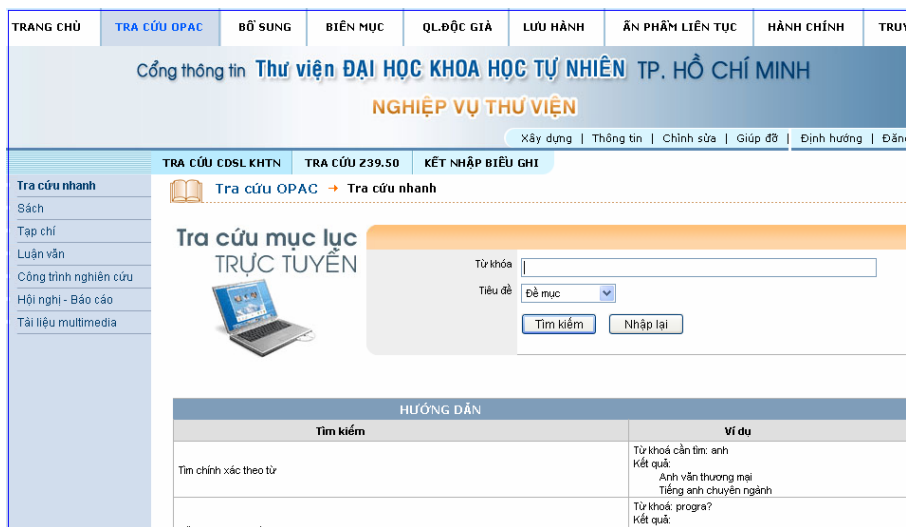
TRANG CHỦ | TRA CỨU OPAC | BỔ SUNG | BIÊN MỤC | QL.ĐỘC GIẢ | LƯU HÀNH | ẤN PHẨM LIÊN TỤC | HÀNH CHÍNH | TRUY

Cổng thông tin Thư viện ĐẠI HỌC KHOA HỌC TỰ NHIÊN TP. HỒ CHÍ MINH

NGHIỆP VỤ THƯ VIỆN

Xây dựng | Thông tin | Chỉnh sửa | Giúp đỡ | Định hướng | Đăng

TRA CỨU CDSL KHTN | TRA CỨU Z39.50 | KẾT NHẬP BIỂU GHI

Tra cứu nhanh
Sách
Tạp chí
Luận văn
Công trình nghiên cứu
Hội nghị - Báo cáo
Tài liệu multimedia

Tra cứu OPAC → Tra cứu nhanh

Tra cứu mục lục
TRỰC TUYẾN

Từ khóa
Tiêu đề Đề mục
Tìm kiếm Nhập lại

| HƯỚNG DẪN | |
|---|---|
| Tìm kiếm | Ví dụ |
| Tìm chính xác theo từ | Từ khoá cần tìm: anh<br>Kết quả:<br>Anh văn thương mại<br>Tiếng anh chuyên ngành |
| | Từ khoá: progra?<br>Kết quả: |